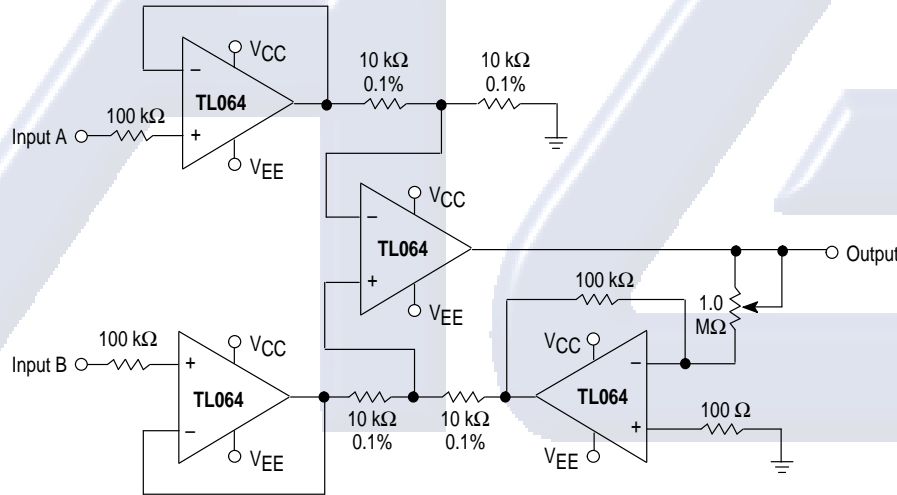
$V_{CC}$
10 kΩ
0.1%
10 kΩ
0.1%
−
TL064
100 kΩ
+
Input A
$V_{EE}$
$V_{CC}$
−
TL064
Output
+
100 kΩ
$V_{EE}$
1.0 MΩ
100 kΩ
$V_{CC}$
$V_{CC}$
Input B
+
−
TL064
TL064
10 kΩ
0.1%
10 kΩ
0.1%
+
100 Ω
−
$V_{EE}$
$V_{EE}$